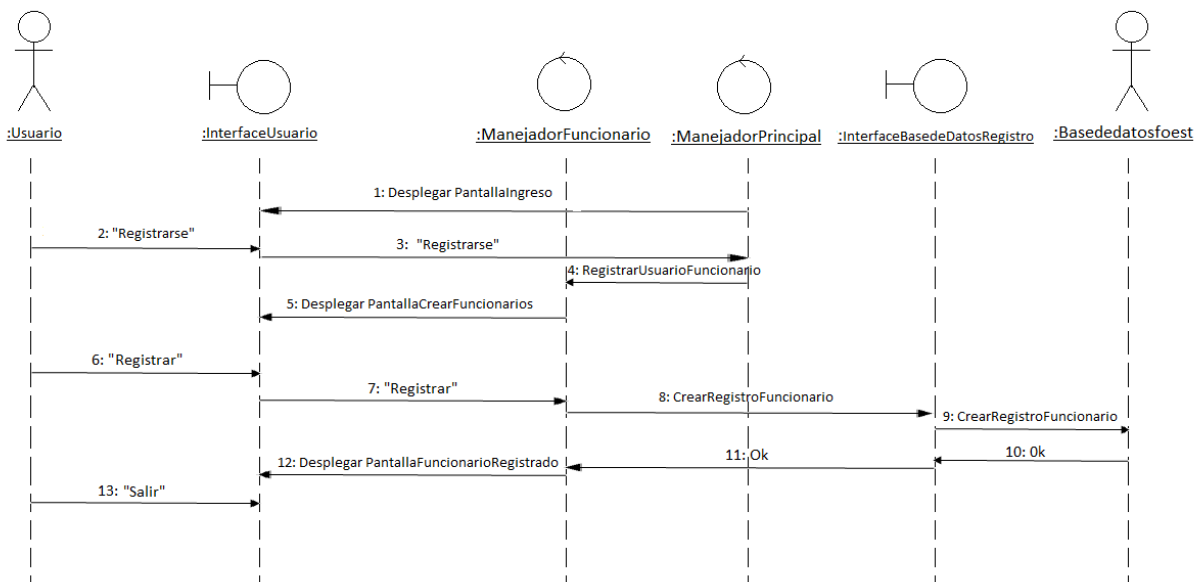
:Usuario

:InterfaceUsuario

:ManejadorFuncionario

:ManejadorPrincipal

:InterfaceBasedeDatosRegistro

:Basededatosfoest

1: Desplegar PantallaIngreso

2: "Registrarse"

3: "Registrarse"

4: RegistrarUsuarioFuncionario

5: Desplegar PantallaCrearFuncionarios

6: "Registrar"

7: "Registrar"

8: CrearRegistroFuncionario

9: CrearRegistroFuncionario

10: 0k

11: Ok

12: Desplegar PantallaFuncionarioRegistrado

13: "Salir"